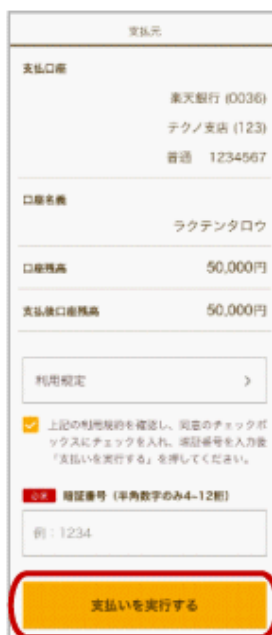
支払元

支払口座

楽天銀行 (0036)

テクノ支店 (123)

普通　1234567

口座名義

ラクテンタロウ

口座残高

50,000円

支払後口座残高

50,000円

利用規定

>

上記の利用規約を確認し、同意のチェックボックスにチェックを入れ、暗証番号を入力後「支払いを実行する」を押してください。

必須　暗証番号（半角数字のみ4~12桁）

例：1234

支払いを実行する